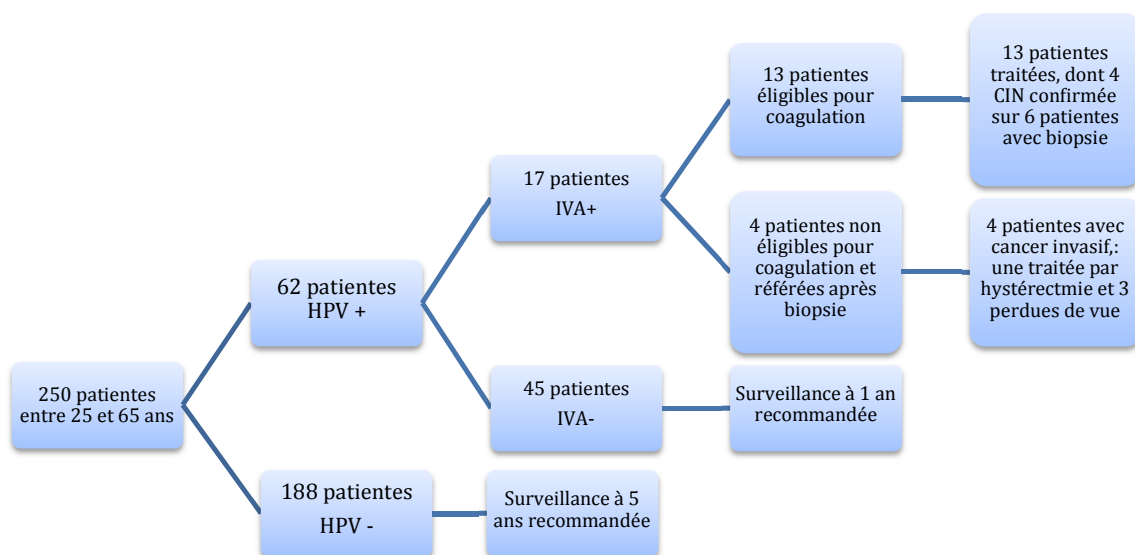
250 patientes entre 25 et 65 ans

62 patientes HPV +

188 patientes HPV -

17 patientes IVA+

45 patientes IVA-

Surveillance à 5 ans recommandée

13 patientes éligibles pour coagulation

4 patientes non éligibles pour coagulation et référées après biopsie

Surveillance à 1 an recommandée

13 patientes traitées, dont 4 CIN confirmée sur 6 patientes avec biopsie

4 patientes avec cancer invasif,: une traitée par hystérectmie et 3 perdues de vue